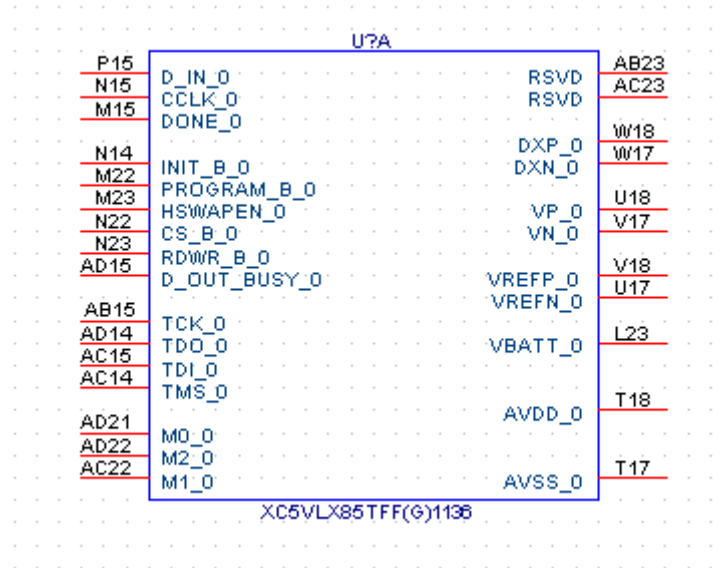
U?A

P15
N15
M15
D_IN_0
CCLK_0
DONE_0

N14
M22
M23
N22
N23
AD15
INIT_B_0
PROGRAM_B_0
HSWAPEN_0
CS_B_0
RDWR_B_0
D_OUT_BUSY_0

AB15
AD14
AC15
AC14
TCK_0
TDO_0
TDI_0
TMS_0

AD21
AD22
AC22
M0_0
M2_0
M1_0

RSVD AB23
RSVD AC23

DXP_0 W18
DXN_0 W17

VP_0 U18
VN_0 V17

VREFP_0 V18
VREFN_0 U17

VBATT_0 L23

AVDD_0 T18

AVSS_0 T17

XC5VLX85TFF(G)1136